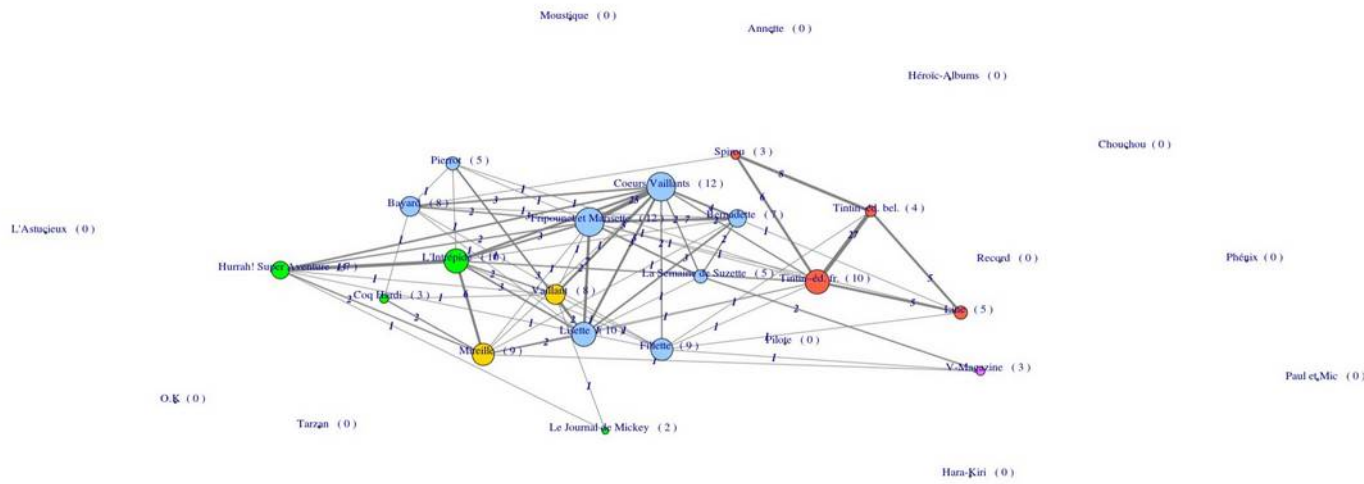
Moustique (0)

Annette (0)

Héroïc-Albums (0)

Chouchou (0)

Spirou (3)

Pierrot (5)

Coeurs Vaillants (12)

Bayard (8)

Fripounet et Marisette (12)

Bernadette (7)

Tintin éd. bel. (4)

L'Astucieux (0)

L'Intrépide (10)

Hurrah! Super Aventure (9)

La Semaine de Suzette (5)

Record (0)

Phénix (0)

Tintin éd. fr. (10)

Coq Hardi (3)

Vaillant (8)

Lisette (10)

Line (5)

Pilote (0)

Fillette (9)

Mireille (9)

V-Magazine (3)

Paul et Mic (0)

O.K. (0)

Tarzan (0)

Le Journal de Mickey (2)

Hara-Kiri (0)

1 1 1 1 1 2 2 2 2 2 3 3 3 5 5 6 8 1 1 2 1 1 1 1 2 1 1 2 1 1 1 1 1 1 1 1